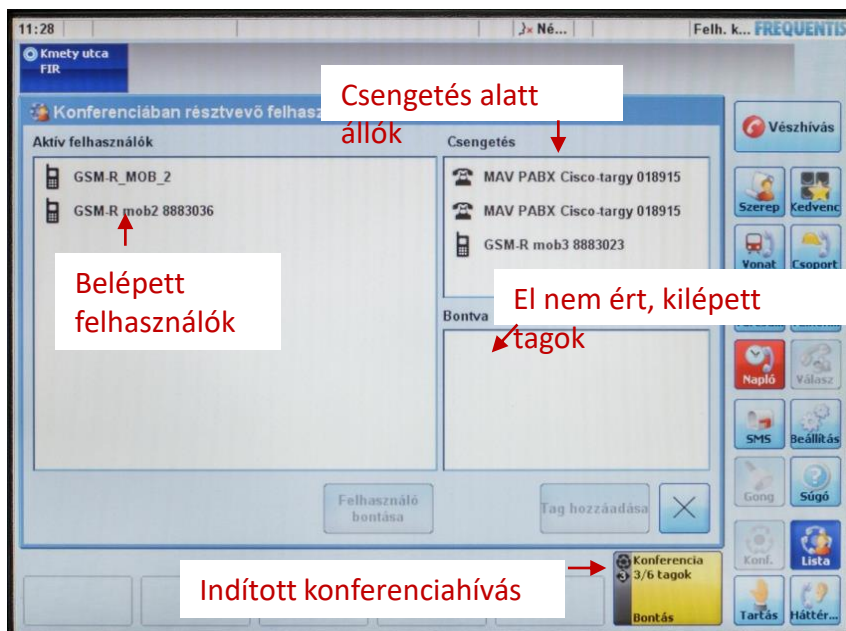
11:28 | Né... | Felh. k... FREQUENTIS

Kmety utca
FIR

Konferenciában résztvevő felhasz

Csengetés alatt állók

Aktív felhasználók

GSM-R_MOB_2

GSM-R mob2 8883036

Belépett felhasználók

Csengetés

MAV PABX Cisco-targy 018915

MAV PABX Cisco-targy 018915

GSM-R mob3 8883023

El nem ért, kilépett tagok

Bontva

Felhasználó bontása

Tag hozzáadása

Vészhívás

Szerep

Kedvenc

Vonat

Csoport

Napló

Válasz

SMS

Beállítás

Gong

Súgó

Konf.

Lista

Indított konferenciahívás

Konferencia
3/6 tagok
Bontás

Tartás

Háttér